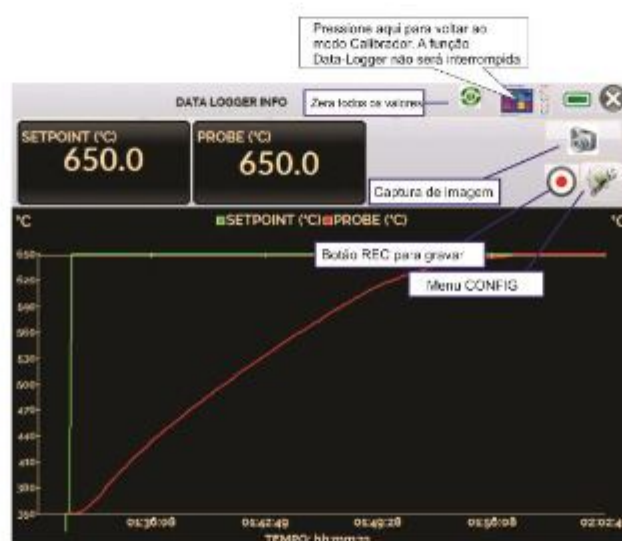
Pressione aqui para voltar ao modo Calibrador. A função Data-Logger não será interrompida

DATA LOGGER INFO

Zera todos os valores

SETPOINT (°C)
650.0

PROBE (°C)
650.0

Captura de imagem

°C

SETPOINT (°C) PROBE (°C)

°C

Botão REC para gravar

Menu CONFIG

650
620
590
560
530
500
470
440
410
380
350

01:36:08
01:42:49
01:49:28
01:56:08
02:02:4

TEMPO: hh:mm:ss